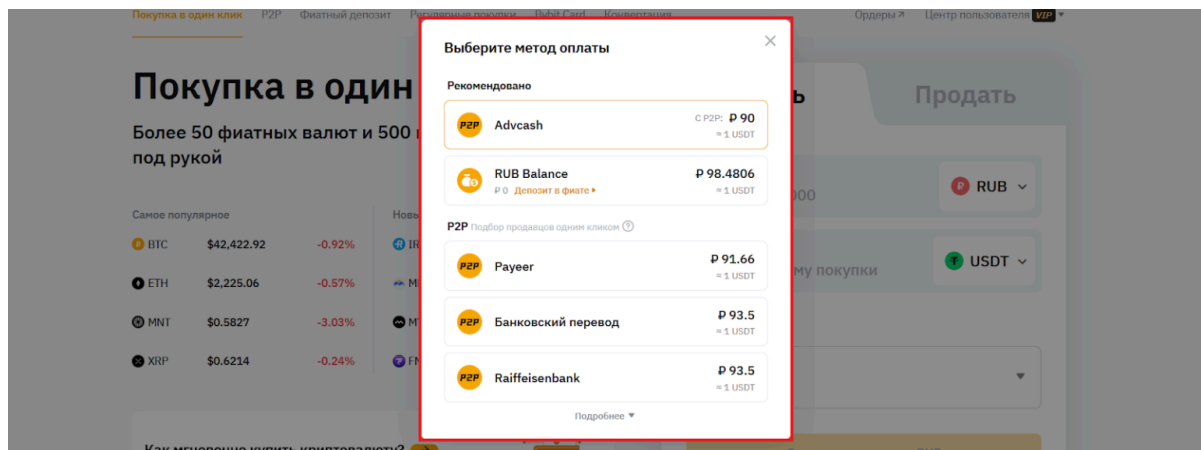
Покупка в один клик P2P Фиатный депозит Регулярные покупки Bybit Card Конвертация Ордеры ↗ Центр пользователя VIP

Покупка в один

Более 50 фиатных валют и 500 под рукой

Самое популярное

BTC $42,422.92 -0.92%
ETH $2,225.06 -0.57%
MNT $0.5827 -3.03%
XRP $0.6214 -0.24%

Нов

Как мгновенно купить криптовалюту?

Продать

RUB

USDT

му покупки

Выберите метод оплаты

Рекомендовано

Advcash С P2P: ₽ 90 ≈ 1 USDT

RUB Balance ₽ 0 Депозит в фиате ▸ ₽ 98.4806 ≈ 1 USDT

P2P Подбор продавцов одним кликом

Payeer ₽ 91.66 ≈ 1 USDT

Банковский перевод ₽ 93.5 ≈ 1 USDT

Raiffeisenbank ₽ 93.5 ≈ 1 USDT

Подробнее ▾